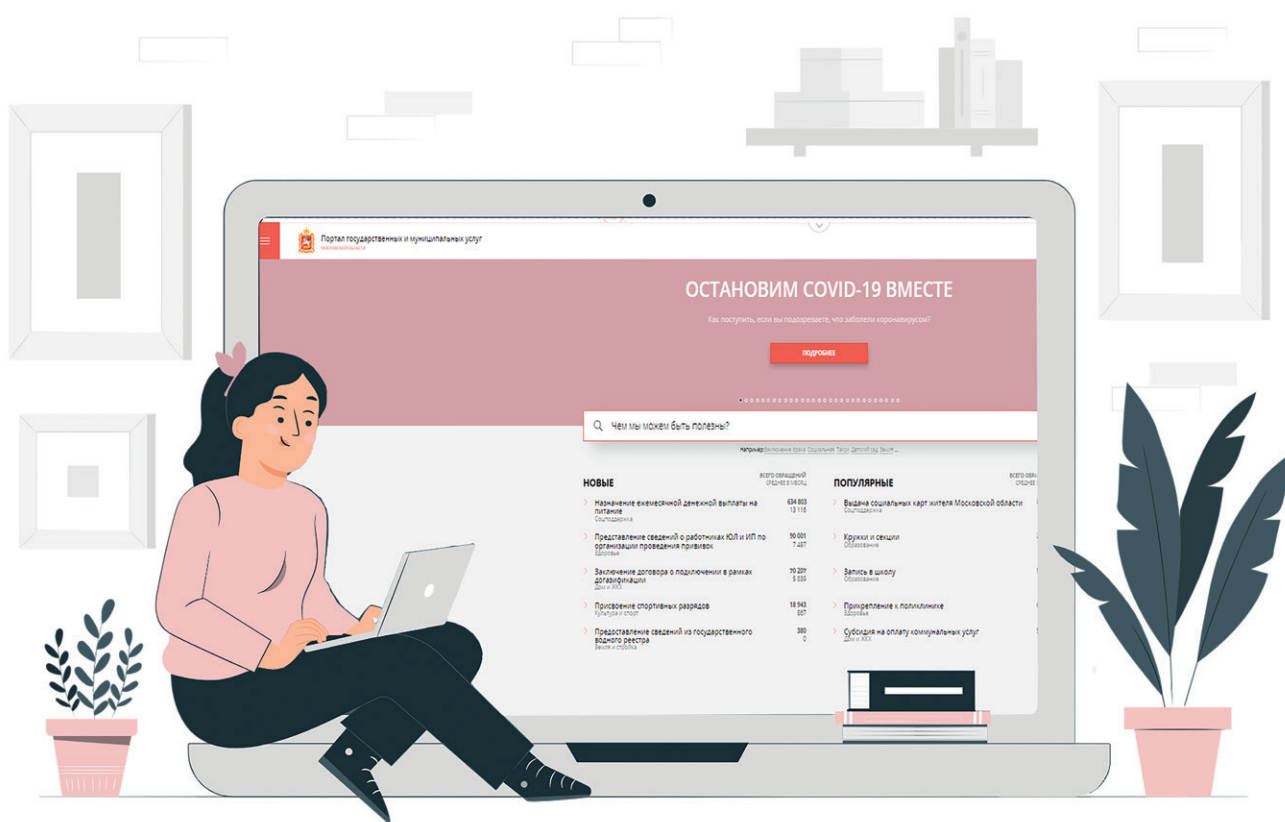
Портал государственных и муниципальных услуг
Московской области

ОСТАНОВИМ COVID-19 ВМЕСТЕ

Как поступить, если вы подозреваете, что заболели коронавирусом?

ПОДРОБНЕЕ

Чем мы можем быть полезны?

Например: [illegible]

НОВЫЕ

ВСЕГО ОБРАЩЕНИЙ
СРЕДНЕЕ В МЕСЯЦ

Назначение ежемесячной денежной выплаты на питание
Соцподдержка
634 803
13 116

Представление сведений о работниках ЮЛ и ИП по организации проведения прививок
Здоровье
50 001
7 497

Заключение договора о подключении в рамках догазификации
Дом и ЖКХ
70 207
5 839

Присвоение спортивных разрядов
Культура и спорт
18 943
557

Предоставление сведений из государственного водного реестра
Земля и стройка
380
0

ПОПУЛЯРНЫЕ

ВСЕГО ОБРАЩЕНИЙ

Выдача социальных карт жителя Московской области
Соцподдержка

Кружки и секции
Образование

Запись в школу
Образование

Прикрепление к поликлинике
Здоровье

Субсидия на оплату коммунальных услуг
Дом и ЖКХ